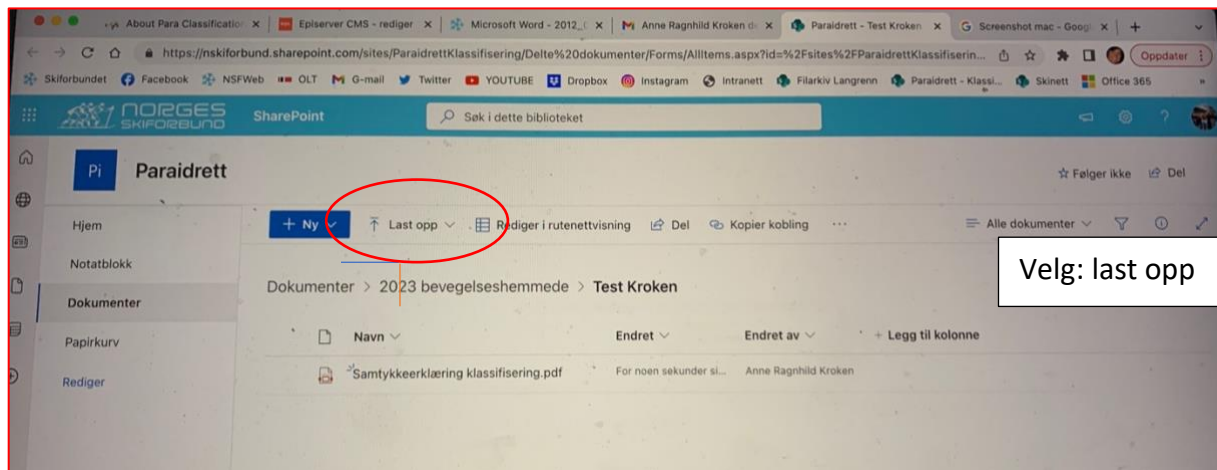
About Para Classification × | Episerver CMS - rediger × | Microsoft Word - 2012_( × | Anne Ragnhild Kroken de × | Paraidrett - Test Kroken × | Screenshot mac - Goog × | +

https://nskiforbund.sharepoint.com/sites/ParaidrettKlassifisering/Delte%20dokumenter/Forms/AllItems.aspx?id=%2Fsites%2FParaidrettKlassifiserin...

Oppdater

Skiforbundet | Facebook | NSFWeb | OLT | G-mail | Twitter | YOUTUBE | Dropbox | Instagram | Intranett | Filarkiv Langrenn | Paraidrett - Klassi... | Skinett | Office 365

NORGES SKIFORBUND | SharePoint | Søk i dette biblioteket

Pi | Paraidrett

☆ Følger ikke | Del

Hjem
Notatblokk
Dokumenter
Papirkurv
Rediger

+ Ny | Last opp | Rediger i rutenettvisning | Del | Kopier kobling | ··· | Alle dokumenter

Velg: last opp

Dokumenter > 2023 bevegelseshemmede > Test Kroken

| Navn | Endret | Endret av | + Legg til kolonne |
|---|---|---|---|
| Samtykkeerklæring klassifisering.pdf | For noen sekunder si... | Anne Ragnhild Kroken | |